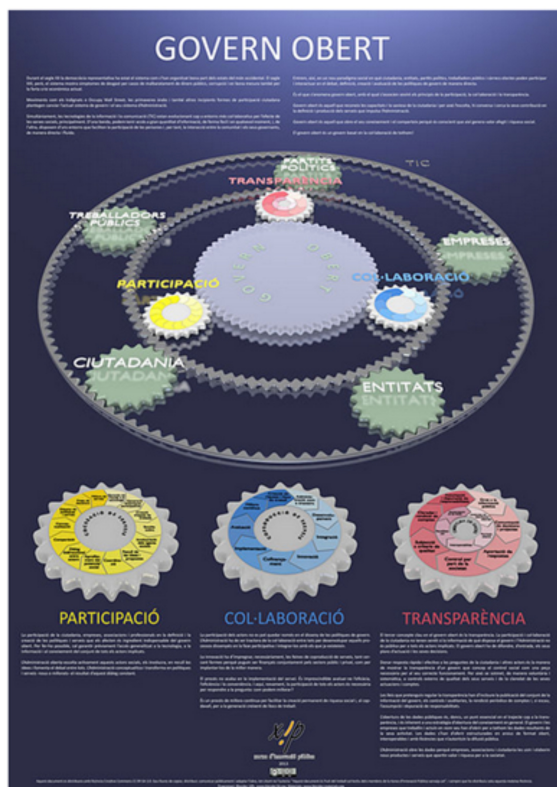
GOVERN OBERT

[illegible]

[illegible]

PARTITS POLÍTICS

TRANSPARÈNCIA

TIC

TREBALLADORS PÚBLICS

EMPRESES

GOVERN OBERT

PARTICIPACIÓ

COL·LABORACIÓ

CIUTADANIA

ENTITATS

PARTICIPACIÓ

COL·LABORACIÓ

TRANSPARÈNCIA

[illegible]

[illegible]

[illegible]

xip

2011

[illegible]